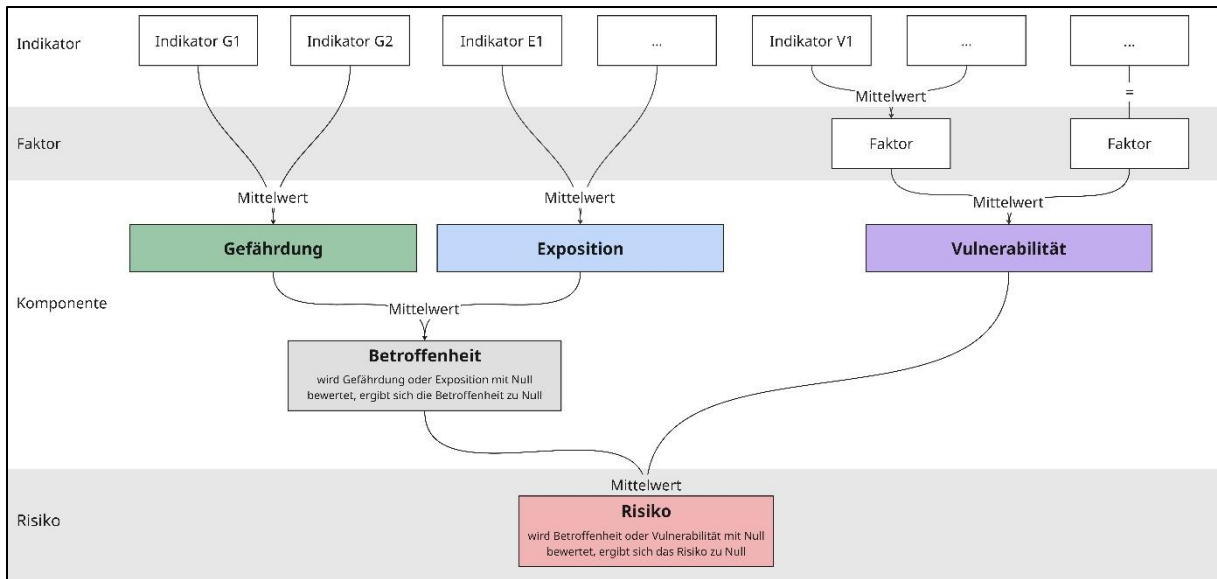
Indikator

Indikator G1

Indikator G2

Indikator E1

...

Indikator V1

...

...

Mittelwert

=

Faktor

Faktor

Faktor

Mittelwert

Mittelwert

Mittelwert

Gefährdung

Exposition

Vulnerabilität

Komponente

Mittelwert

Betroffenheit

wird Gefährdung oder Exposition mit Null bewertet, ergibt sich die Betroffenheit zu Null

Mittelwert

Risiko

Risiko

wird Betroffenheit oder Vulnerabilität mit Null bewertet, ergibt sich das Risiko zu Null